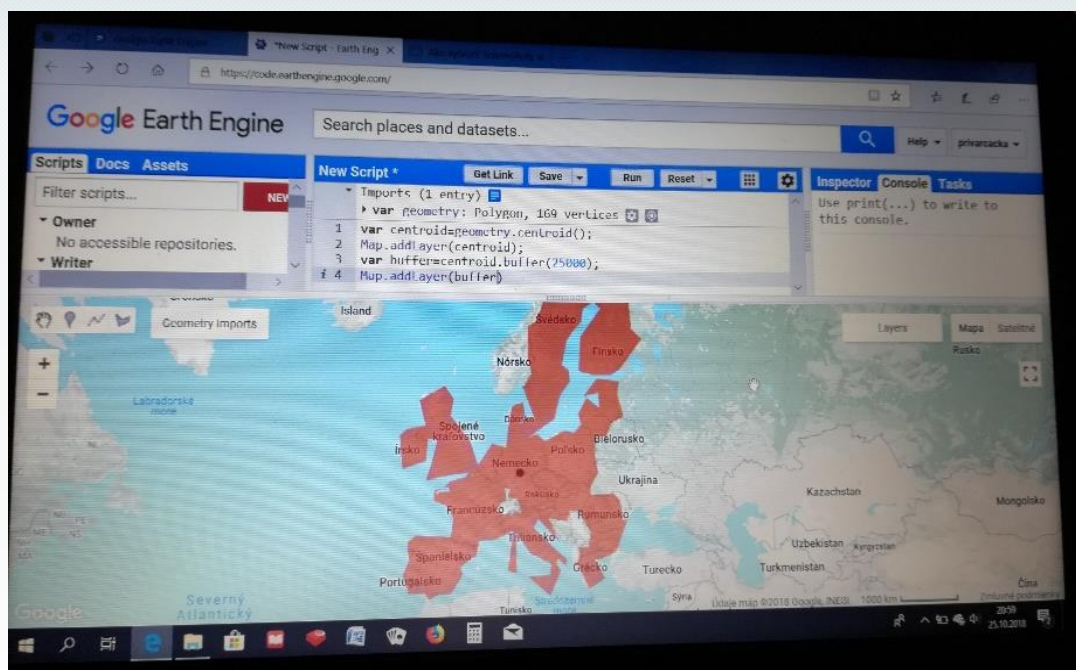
*New Script - Earth Eng ×

https://code.earthengine.google.com/

Google Earth Engine

Search places and datasets...

Help ▾ privatcacka ▾

Scripts Docs Assets

Filter scripts...

NEW

▾ Owner
No accessible repositories.
▾ Writer

New Script *

Get Link Save ▾ Run Reset ▾

▾ Imports (1 entry)
▸ var geometry: Polygon, 169 vertices

1 var centroid=geometry.centroid();
2 Map.addLayer(centroid);
3 var buffer=centroid.buffer(25000);
i 4 Map.addLayer(buffer)

Inspector Console Tasks

Use print(...) to write to this console.

Geometry imports

Layers

Mapa Satelitné

Island

Švédsko

Fínsko

Rusko

Nórsko

Labradorské more

Dánsko

Spojené kráľovstvo

Írsko

Poľsko

Bielorusko

Nemecko

Ukrajina

Kazachstan

Mongolsko

Francúzsko

Rumunsko

Taliansko

Uzbekistan

Kyrgyzstan

Španielsko

Grécko

Turecko

Turkmenistan

Portugalsko

Čína

Severný Atlantický

Tunisko

Stredozemné more

Sýria

Google

Údaje máp ©2018 Google, INEGI 1000 km

Zmluvné podmienky

20:59
25.10.2018